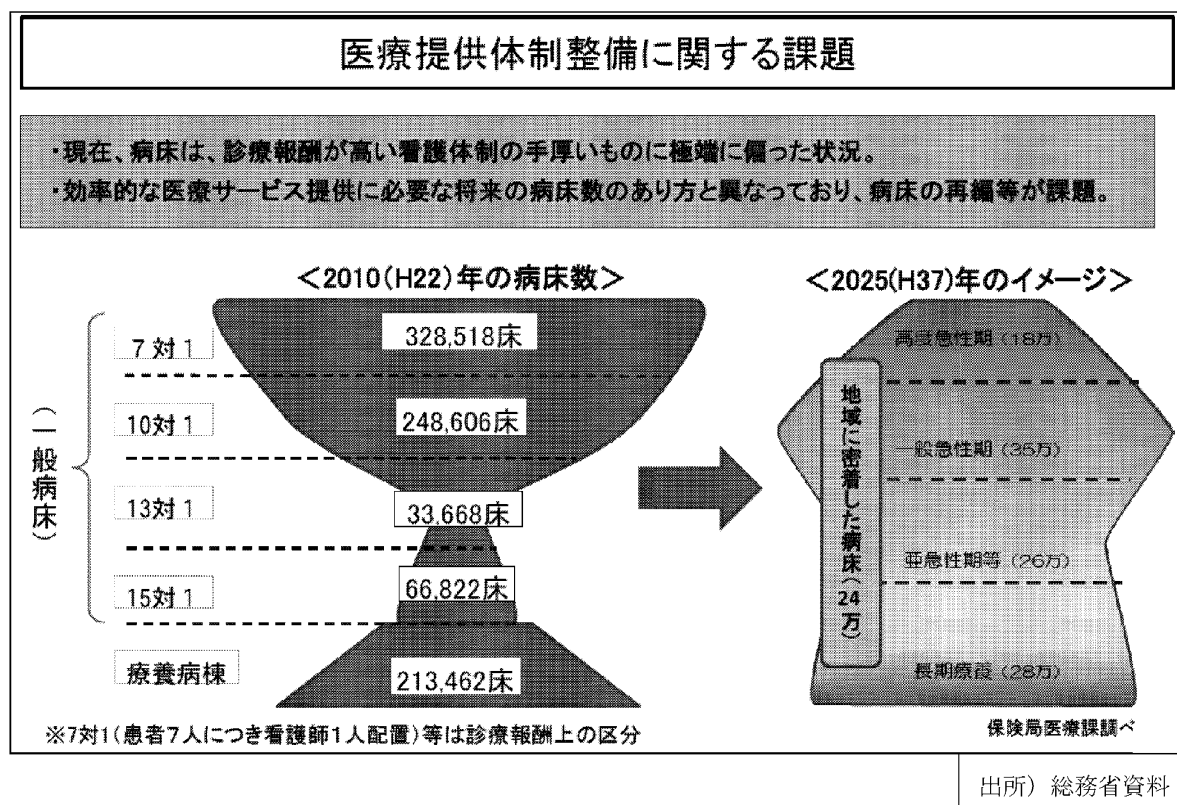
医療提供体制整備に関する課題

・現在、病床は、診療報酬が高い看護体制の手厚いものに極端に偏った状況。
・効率的な医療サービス提供に必要な将来の病床数のあり方と異なっており、病床の再編等が課題。

<2010(H22)年の病床数>

(一般病床)

7対1 328,518床
10対1 248,606床
13対1 33,668床
15対1 66,822床
療養病棟 213,462床

<2025(H37)年のイメージ>

高度急性期（18万）
一般急性期（35万）
亜急性期等（26万）
長期療養（28万）
地域に密着した病床（24万）

※7対1(患者7人につき看護師1人配置)等は診療報酬上の区分

保険局医療課調べ

出所）総務省資料